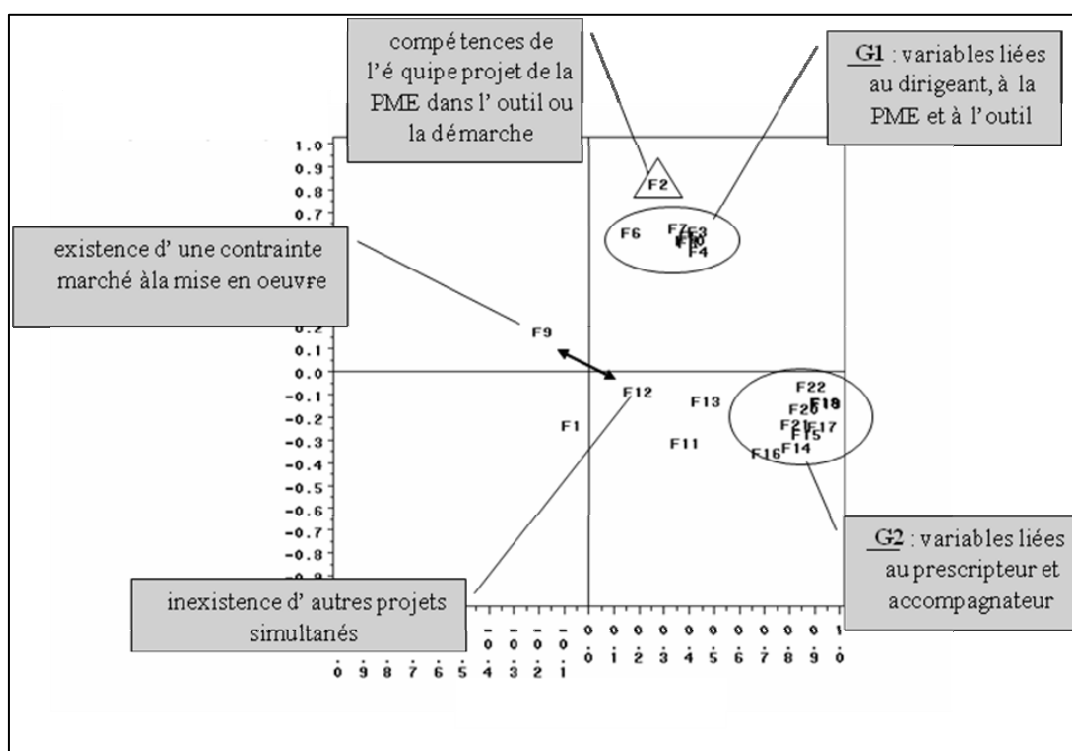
compétences de l'équipe projet de la PME dans l'outil ou la démarche

G1 : variables liées au dirigeant, à la PME et à l'outil

1.0
0.9
0.8
0.7

F2

F6 F7 F3 F8 F10 F4

existence d'une contrainte marché àla mise en oeuvre

0.2
0.1
0.0
-0.1
-0.2
-0.3
-0.4
-0.5
-0.6
-0.7
-0.8

F9

F12 F13 F1 F11

F22 F26 F18 F21 F15 F17 F16 F14

G2 : variables liées au prescripteur et accompagnateur

inexistence d'autres projets simultanés

-0.9 -0.8 -0.7 -0.6 -0.5 -0.4 -0.3 -0.2 -0.1 0.0 0.1 0.2 0.3 0.4 0.5 0.6 0.7 0.8 0.9 1.0